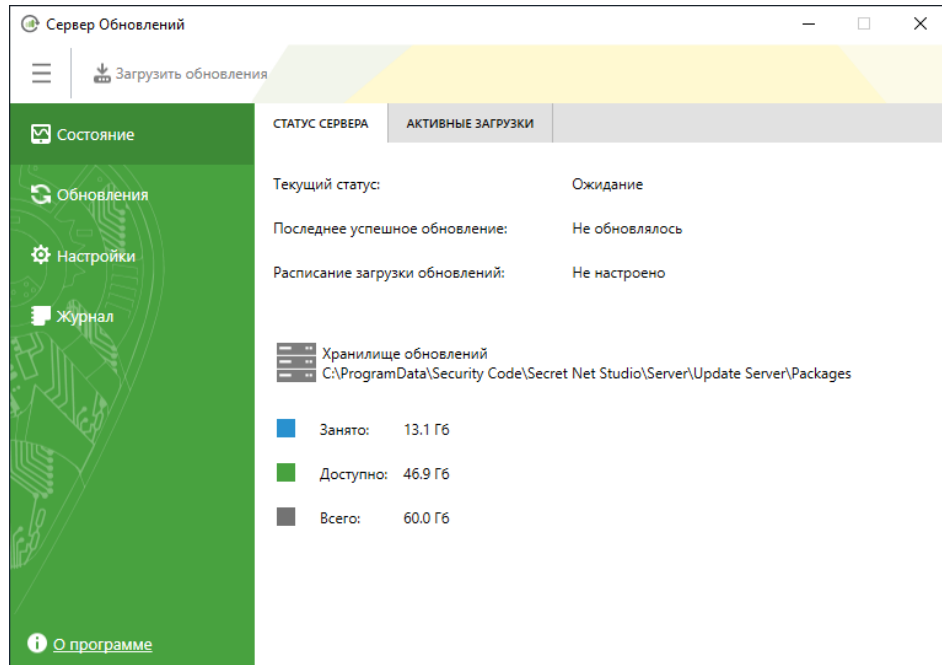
Сервер Обновлений

Загрузить обновления

Состояние
Обновления
Настройки
Журнал

СТАТУС СЕРВЕРА
АКТИВНЫЕ ЗАГРУЗКИ

Текущий статус: Ожидание
Последнее успешное обновление: Не обновлялось
Расписание загрузки обновлений: Не настроено

Хранилище обновлений
C:\ProgramData\Security Code\Secret Net Studio\Server\Update Server\Packages

Занято: 13.1 Гб
Доступно: 46.9 Гб
Всего: 60.0 Гб

О программе